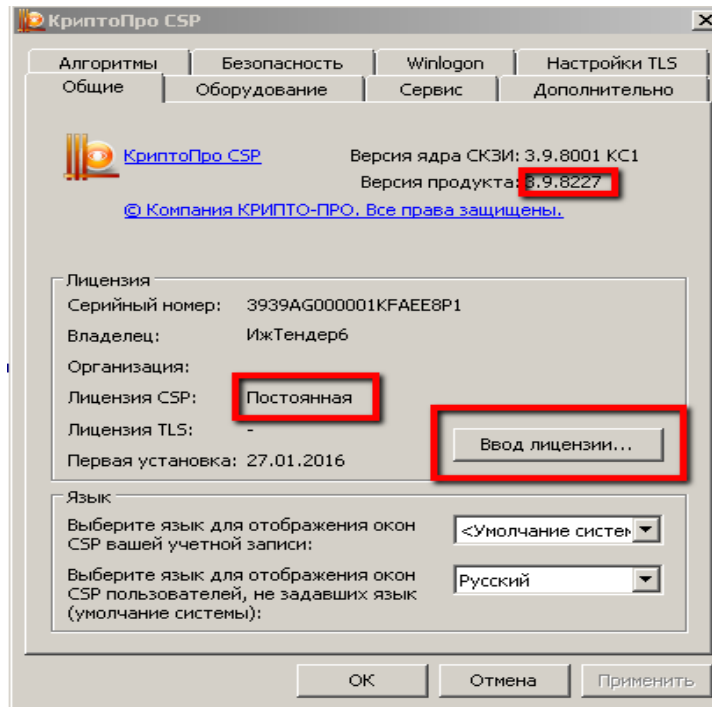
КриптоПро CSP

Алгоритмы | Безопасность | Winlogon | Настройки TLS
Общие | Оборудование | Сервис | Дополнительно

КриптоПро CSP

Версия ядра СКЗИ: 3.9.8001 КС1
Версия продукта: 3.9.8227

© Компания КРИПТО-ПРО. Все права защищены.

Лицензия
Серийный номер: 3939AG000001KFAEE8P1
Владелец: ИжТендер6
Организация:
Лицензия CSP: Постоянная
Лицензия TLS: -
Первая установка: 27.01.2016

Ввод лицензии...

Язык
Выберите язык для отображения окон CSP вашей учетной записи: <Умолчание систем
Выберите язык для отображения окон CSP пользователей, не задавших язык (умолчание системы): Русский

OK | Отмена | Применить